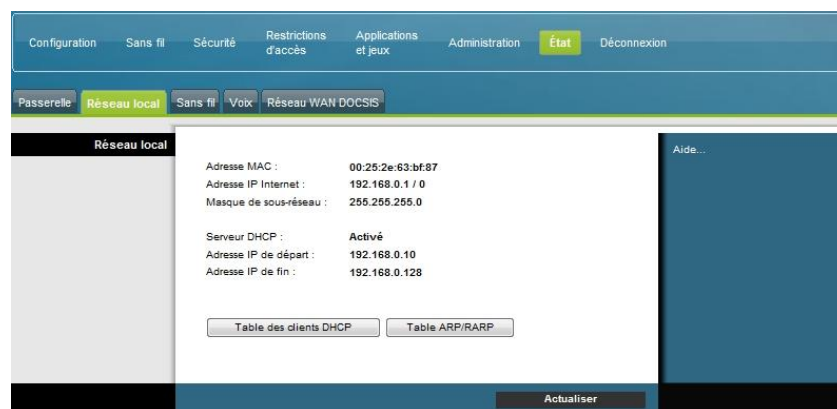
Configuration Sans fil Sécurité Restrictions d'accès Applications et jeux Administration État Déconnexion

Passerelle Réseau local Sans fil Voix Réseau WAN DOCSIS

Réseau local

Adresse MAC : 00:25:2e:63:bf:87
Adresse IP Internet : 192.168.0.1 / 0
Masque de sous-réseau : 255.255.255.0

Serveur DHCP : Activé
Adresse IP de départ : 192.168.0.10
Adresse IP de fin : 192.168.0.128

Table des clients DHCP Table ARP/RARP

Aide...

Actualiser